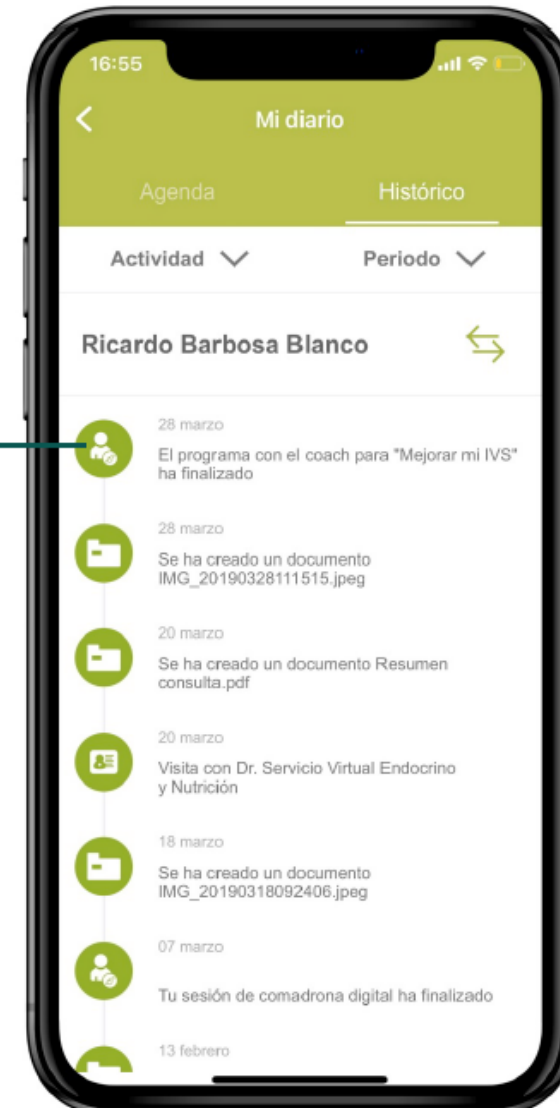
16:55

Mi diario

Agenda

Histórico

Actividad

Periodo

Ricardo Barbosa Blanco

28 marzo
El programa con el coach para "Mejorar mi IVS" ha finalizado

28 marzo
Se ha creado un documento IMG_20190328111515.jpeg

20 marzo
Se ha creado un documento Resumen consulta.pdf

20 marzo
Visita con Dr. Servicio Virtual Endocrino y Nutrición

18 marzo
Se ha creado un documento IMG_20190318092406.jpeg

07 marzo
Tu sesión de comadrona digital ha finalizado

13 febrero